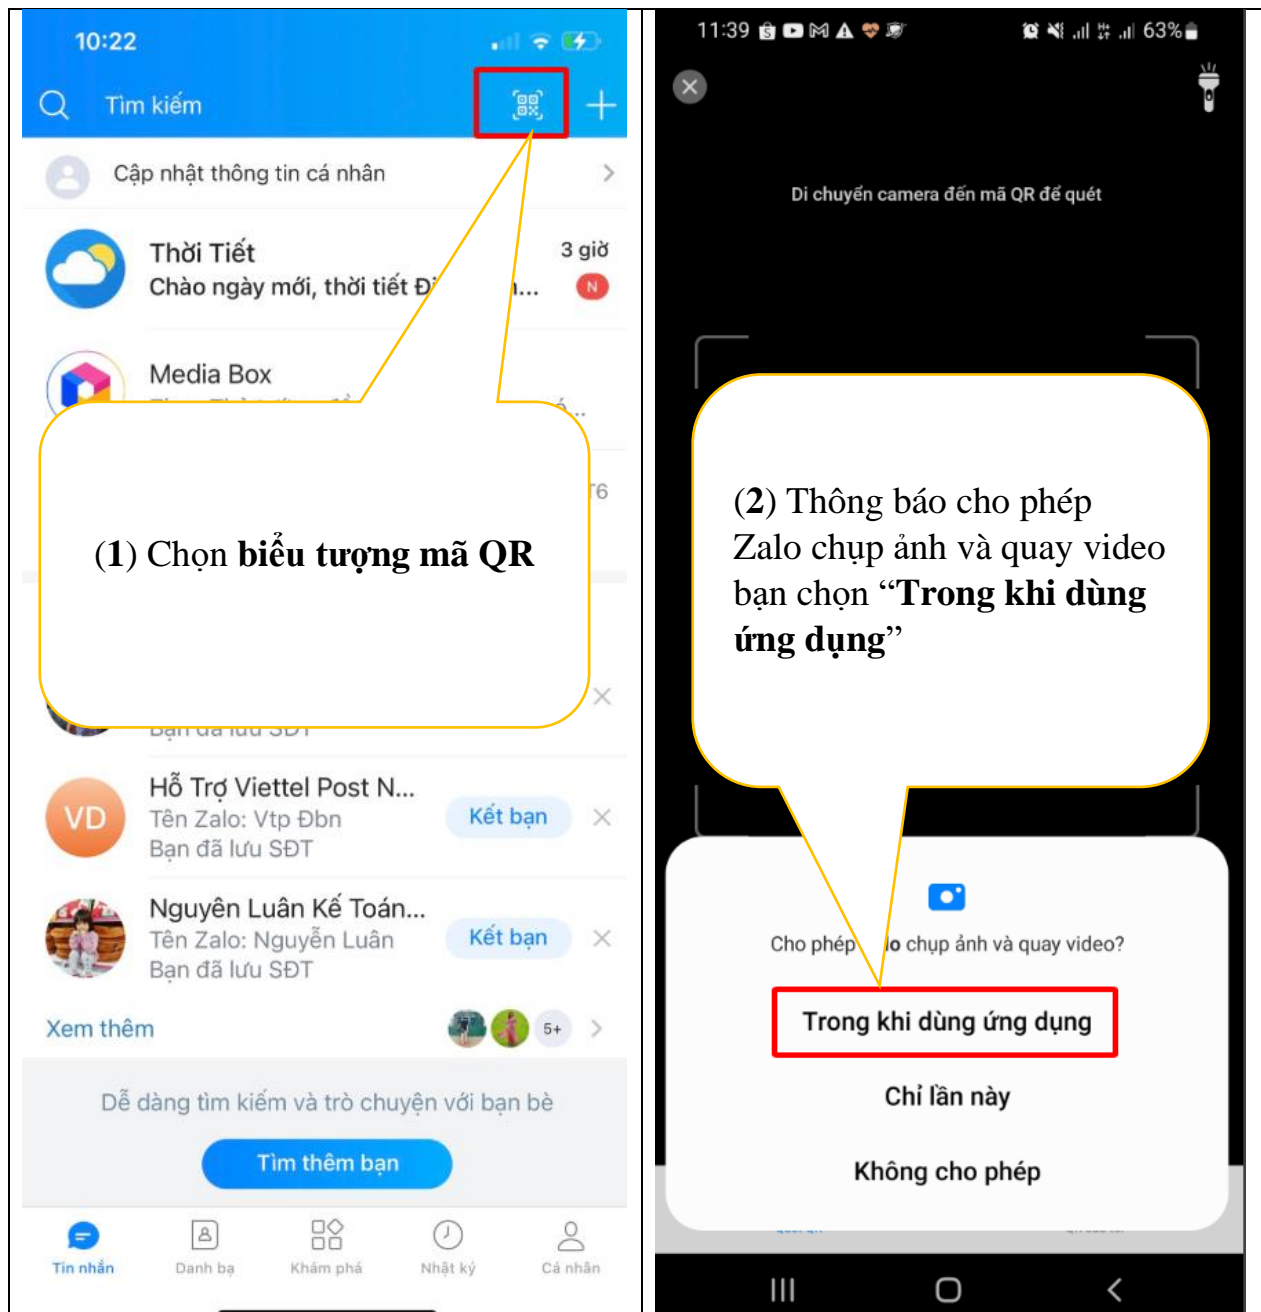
10:22

Tìm kiếm

Cập nhật thông tin cá nhân

Thời Tiết
Chào ngày mới, thời tiết Đ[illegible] ...
3 giờ
N

Media Box

(1) Chọn **biểu tượng mã QR**

Hỗ Trợ Viettel Post N...
Tên Zalo: Vtp Đbn
Bạn đã lưu SĐT
Kết bạn

Nguyên Luân Kế Toán...
Tên Zalo: Nguyễn Luân
Bạn đã lưu SĐT
Kết bạn

Xem thêm
5+

Dễ dàng tìm kiếm và trò chuyện với bạn bè

Tìm thêm bạn

Tin nhắn
Danh bạ
Khám phá
Nhật ký
Cá nhân

11:39
63%

Di chuyển camera đến mã QR để quét

(2) Thông báo cho phép Zalo chụp ảnh và quay video bạn chọn "**Trong khi dùng ứng dụng**"

Cho phép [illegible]lo chụp ảnh và quay video?

Trong khi dùng ứng dụng

Chỉ lần này

Không cho phép